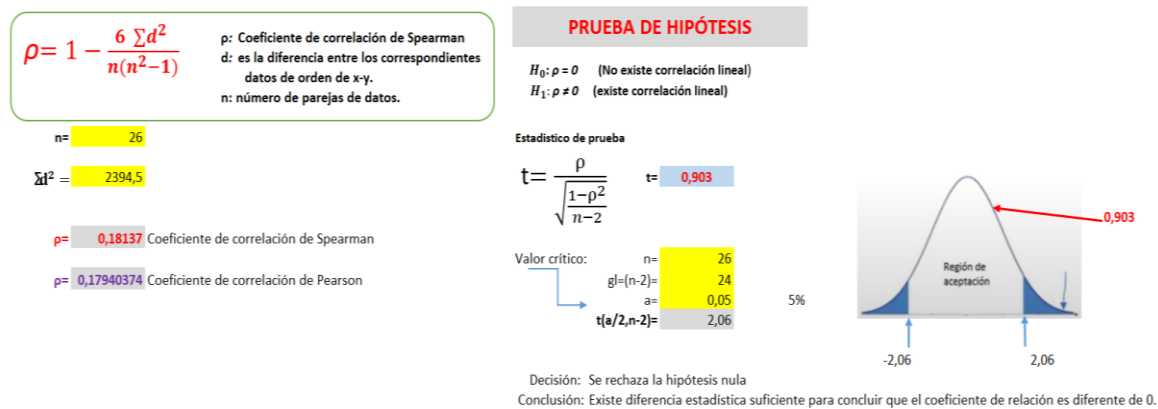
$\rho = 1 - \frac{6 \sum d^2}{n(n^2-1)}$

ρ: Coeficiente de correlación de Spearman
d: es la diferencia entre los correspondientes datos de orden de x-y.
n: número de parejas de datos.

n= 26

$\sum d^2 =$ 2394,5

ρ= 0,18137 Coeficiente de correlación de Spearman

ρ= 0,17940374 Coeficiente de correlación de Pearson

PRUEBA DE HIPÓTESIS

$H_0: \rho = 0$ (No existe correlación lineal)
$H_1: \rho \neq 0$ (existe correlación lineal)

Estadístico de prueba

$t = \frac{\rho}{\sqrt{\frac{1-\rho^2}{n-2}}}$

t= 0,903

Valor crítico:
n= 26
gl=(n-2)= 24
a= 0,05 5%
t(a/2,n-2)= 2,06

0,903

Región de aceptación

-2,06
2,06

Decisión: Se rechaza la hipótesis nula
Conclusión: Existe diferencia estadística suficiente para concluir que el coeficiente de relación es diferente de 0.